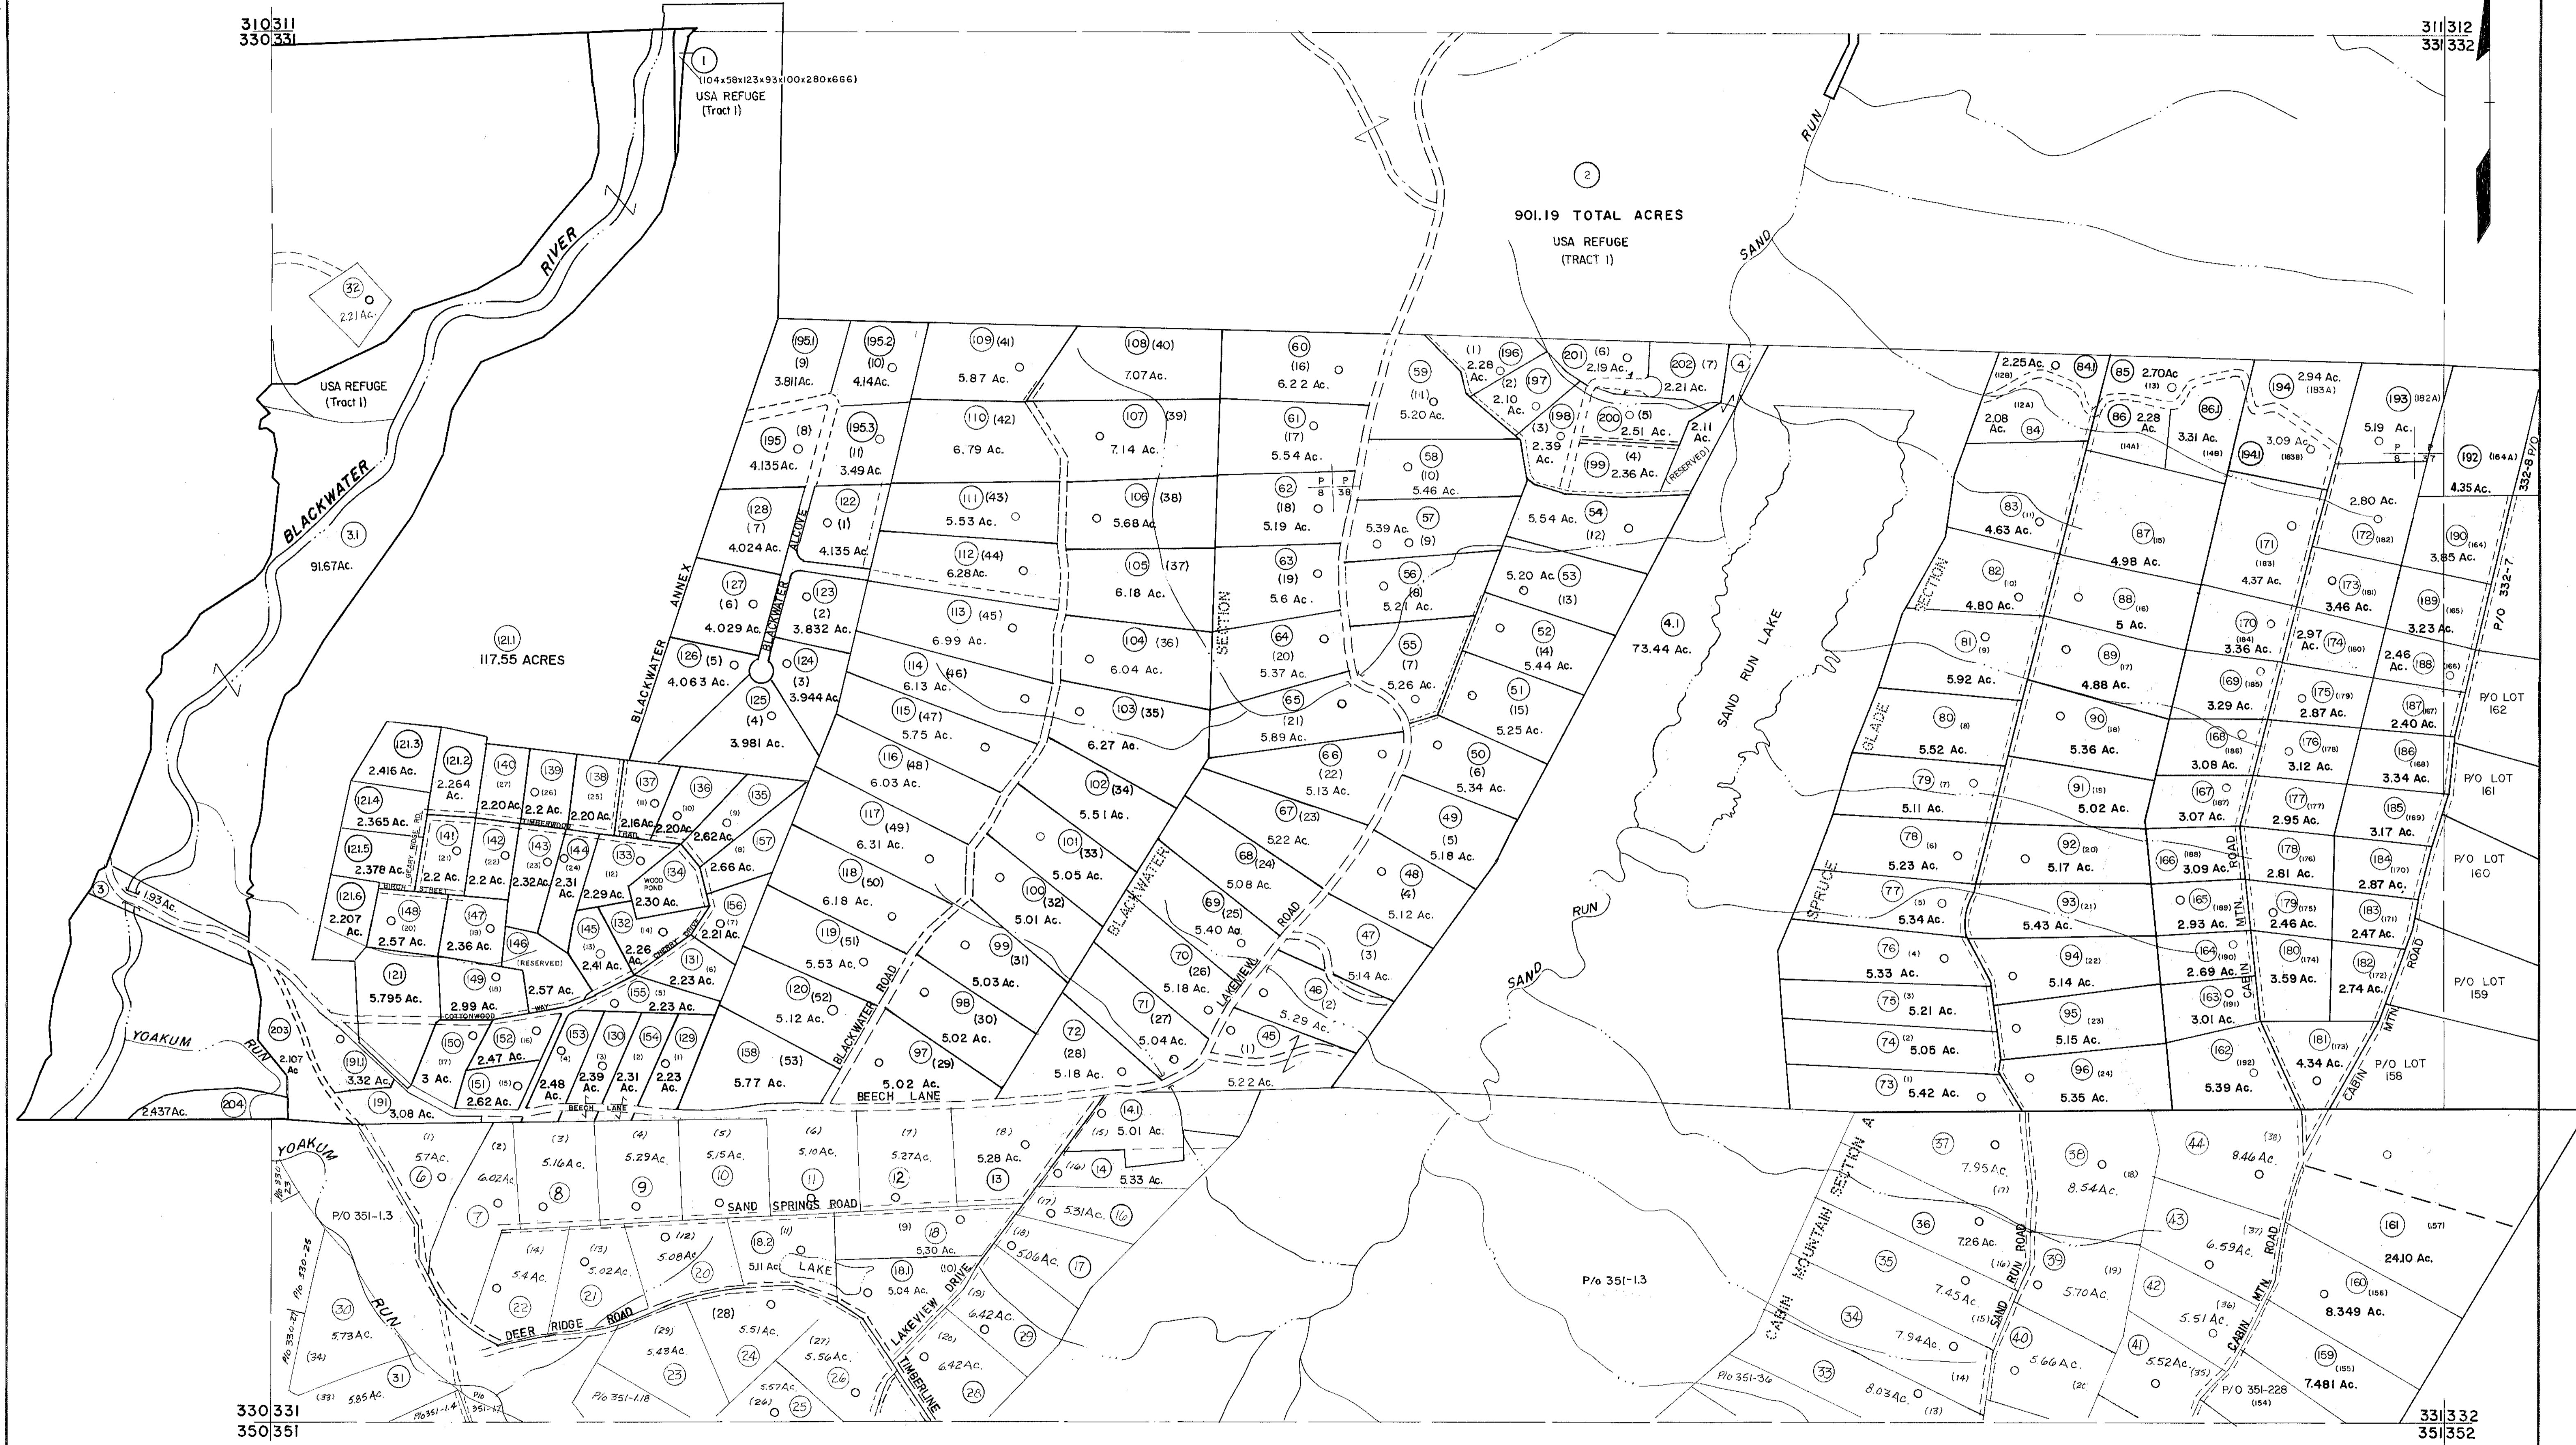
310|311
330|331

311|312
331|332

1
(104x58x123x93x100x280x666)
USA REFUGE
(Tract 1)

2
901.19 TOTAL ACRES
USA REFUGE
(TRACT 1)

BLACKWATER RIVER

32
2.21 Ac.

USA REFUGE
(Tract 1)

3.1
91.67Ac.

121.1
117.55 ACRES

SAND RUN

195.1 (9) 3.811Ac.
195.2 (10) 4.14Ac.
109 (41) 5.87 Ac.
108 (40) 7.07Ac.
60 (16) 6.22 Ac.
59 (11) 5.20 Ac.
(1) 2.28 Ac. 196
(2) 2.10 Ac. 197
201 (6) 2.19 Ac.
202 (7) 2.21 Ac.
4
195 (8) 4.135Ac.
195.3 (11) 3.49 Ac.
110 (42) 6.79 Ac.
107 (39) 7.14 Ac.
61 (17) 5.54 Ac.
58 (10) 5.46 Ac.
198 (3) 2.39 Ac.
200 (5) 2.51 Ac.
199 (4) 2.36 Ac.
2.11 Ac. (RESERVED)
128 (7) 4.024 Ac.
122 (1) 4.135 Ac.
111 (43) 5.53 Ac.
106 (38) 5.68 Ac.
62 (18) 5.19 Ac.
P P 8 38
57 (9) 5.39 Ac.
54 (12) 5.54 Ac.
127 (6) 4.029 Ac.
123 (2) 3.832 Ac.
112 (44) 6.28Ac.
105 (37) 6.18 Ac.
63 (19) 5.6 Ac.
56 (8) 5.21 Ac.
53 (13) 5.20 Ac.
126 (5) 4.063 Ac.
124 (3) 3.944 Ac.
125 (4) 3.981 Ac.
113 (45) 6.99 Ac.
104 (36) 6.04 Ac.
64 (20) 5.37 Ac.
55 (7) 5.26 Ac.
52 (14) 5.44 Ac.
4.1 73.44 Ac.
114 (46) 6.13 Ac.
115 (47) 5.75 Ac.
103 (35) 6.27 Ac.
65 (21) 5.89 Ac.
51 (15) 5.25 Ac.
BLACKWATER ANNEX
ALCOVE
BLACKWATER
SECTION
SAND RUN LAKE

121.3 2.416 Ac.
121.2 2.264 Ac.
140 (27) 2.20 Ac.
139 (26) 2.2 Ac.
138 (25) 2.20 Ac.
137 (11) 2.16 Ac.
136 (10) 2.20 Ac.
135 (9) 2.62 Ac.
121.4 2.365 Ac.
141 (21)
142 (22) 2.2 Ac.
143 (23) 2.32 Ac.
144 (24) 2.31 Ac.
133 (12) 2.29 Ac.
134 2.30 Ac. WOOD POND
157 (8) 2.66 Ac.
121.5 2.378 Ac.
121.6 2.207 Ac.
148 (20) 2.57 Ac.
147 (19) 2.36 Ac.
146 (RESERVED)
145 (13) 2.41 Ac.
132 (14) 2.26 Ac.
156 (7) 2.21 Ac.
131 (6) 2.23 Ac.
121 5.795 Ac.
149 (18) 2.99 Ac.
2.57 Ac.
155 (5) 2.23 Ac.
TIMBERRIDGE TRAIL
JERRY RIDGE RD
BIRCH STREET
COTTONWOOD WAY
CHERRY DRIVE
116 (48) 6.03 Ac.
117 (49) 6.31 Ac.
118 (50) 6.18 Ac.
119 (51) 5.53 Ac.
120 (52) 5.12 Ac.
158 (53) 5.77 Ac.
102 (34) 5.51 Ac.
101 (33) 5.05 Ac.
100 (32) 5.01 Ac.
99 (31) 5.03 Ac.
98 (30) 5.02 Ac.
97 (29) 5.02 Ac.
66 (22) 5.13 Ac.
67 (23) 5.22 Ac.
68 (24) 5.08 Ac.
69 (25) 5.40 Ac.
70 (26) 5.18 Ac.
71 (27) 5.04 Ac.
72 (28) 5.18 Ac.
50 (6) 5.34 Ac.
49 (5) 5.18 Ac.
48 (4) 5.12 Ac.
47 (3) 5.14 Ac.
46 (2) 5.29 Ac.
45 (1) 5.22 Ac.
BLACKWATER ROAD
BLACKWATER ROAD
LAKEVIEW
SAND RUN

3 1.93 Ac.
YOAKUM RUN
203 2.107 Ac
204 2.437Ac.
191.1 3.32 Ac.
191 3.08 Ac.
150 (17) 3 Ac.
152 (16) 2.47 Ac.
151 (15) 2.62 Ac.
153 (4) 2.48 Ac.
130 (3) 2.39 Ac.
154 (2) 2.31 Ac.
129 (1) 2.23 Ac.
BEECH LANE
BEECH LANE

2.25 Ac. (12B) 84.1
85 2.70Ac (13)
194 2.94 Ac. (183A)
193 (182A) 5.19 Ac.
2.08 Ac. 84 (12A)
86 2.28 Ac. (14A)
86.1 3.31 Ac. (14B)
194.1 3.09 Ac. (183B)
P P 8 37
192 (184A) 4.35 Ac.
332-8 P/O
83 (11) 4.63 Ac.
87 (15) 4.98 Ac.
171 (183) 4.37 Ac.
2.80 Ac.
172 (182)
190 (164) 3.85 Ac.
82 (10) 4.80 Ac.
88 (16) 5 Ac.
170 (184) 3.36 Ac.
173 (181) 3.46 Ac.
189 (165) 3.23 Ac.
P/O 332-7
81 (9) 5.92 Ac.
89 (17) 4.88 Ac.
2.97 Ac. 174 (180)
2.46 Ac. 188 (166)
169 (185) 3.29 Ac.
175 (179) 2.87 Ac.
187 (167) 2.40 Ac.
P/O LOT 162
80 (8) 5.52 Ac.
90 (18) 5.36 Ac.
168 (186) 3.08 Ac.
176 (178) 3.12 Ac.
186 (168) 3.34 Ac.
79 (7) 5.11 Ac.
91 (19) 5.02 Ac.
167 (187) 3.07 Ac.
177 (177) 2.95 Ac.
185 (169) 3.17 Ac.
P/O LOT 161
78 (6) 5.23 Ac.
92 (20) 5.17 Ac.
166 (188) 3.09 Ac.
178 (176) 2.81 Ac.
184 (170) 2.87 Ac.
P/O LOT 160
77 (5) 5.34 Ac.
93 (21) 5.43 Ac.
165 (189) 2.93 Ac.
179 (175) 2.46 Ac.
183 (171) 2.47 Ac.
76 (4) 5.33 Ac.
94 (22) 5.14 Ac.
164 (190) 2.69 Ac.
180 (174) 3.59 Ac.
182 (172) 2.74 Ac.
P/O LOT 159
75 (3) 5.21 Ac.
95 (23) 5.15 Ac.
163 (191) 3.01 Ac.
74 (2) 5.05 Ac.
162 (192) 5.39 Ac.
181 (173) 4.34 Ac.
P/O LOT 158
73 (1) 5.42 Ac.
96 (24) 5.35 Ac.
GLADE SECTION
SPRUCE
CABIN MTN. ROAD
CABIN MTN. ROAD

YOAKUM
P/O 330-23
(1) 5.7Ac. 6
(2) 6.02Ac 7
(3) 5.16Ac. 8
(4) 5.29Ac. 9
(5) 5.15Ac. 10
(6) 5.10Ac. 11
(7) 5.27Ac. 12
(8) 5.28 Ac. 13
14.1 (15) 5.01 Ac.
(16) 14 5.33 Ac.
(17) 5.31Ac. 16
SAND SPRINGS ROAD
P/O 351-1.3
P/O 330-25
P/O 330-22
(14) 5.4Ac. 22
(13) 5.02Ac. 21
(12) 5.08Ac. 20
18.2 (11) 5.11 Ac.
(9) 18 5.30 Ac.
18.1 (10) 5.04 Ac.
(18) 5.06Ac. 17
LAKE
DEER RIDGE ROAD
LAKEVIEW DRIVE
(34) 30 5.73Ac.
RUN
(33) 5.85Ac. 31
P/O 351-1.4
P/O 351-17
(29) 5.43Ac. 23
(28) 5.51Ac. 24
(27) 5.56Ac. 26
(26) 5.57Ac. 25
P/O 351-1.18
(19) 6.42 Ac. 29
(20) 6.42 Ac. 28
TIMBERLINE
P/O 351-1.3
37 7.95 Ac. (17)
38 8.54 Ac. (18)
44 (38) 8.46 Ac.
36 7.26 Ac. (16)
39 (19) 5.70 Ac.
43 (37) 6.59 Ac.
161 (157) 24.10 Ac.
35 7.45 Ac. (15)
42 (36) 5.51 Ac.
160 (156) 8.349 Ac.
34 7.94 Ac. (14)
40 5.66 Ac. (20)
41 5.52 Ac. (35)
159 (155) 7.481 Ac.
33 8.03 Ac. (13)
P/O 351-36
P/O 351-228 (154)
CABIN MOUNTAIN SECTION A
SAND RUN ROAD
CABIN MTN. ROAD

330|331
350|351

331|332
351|352